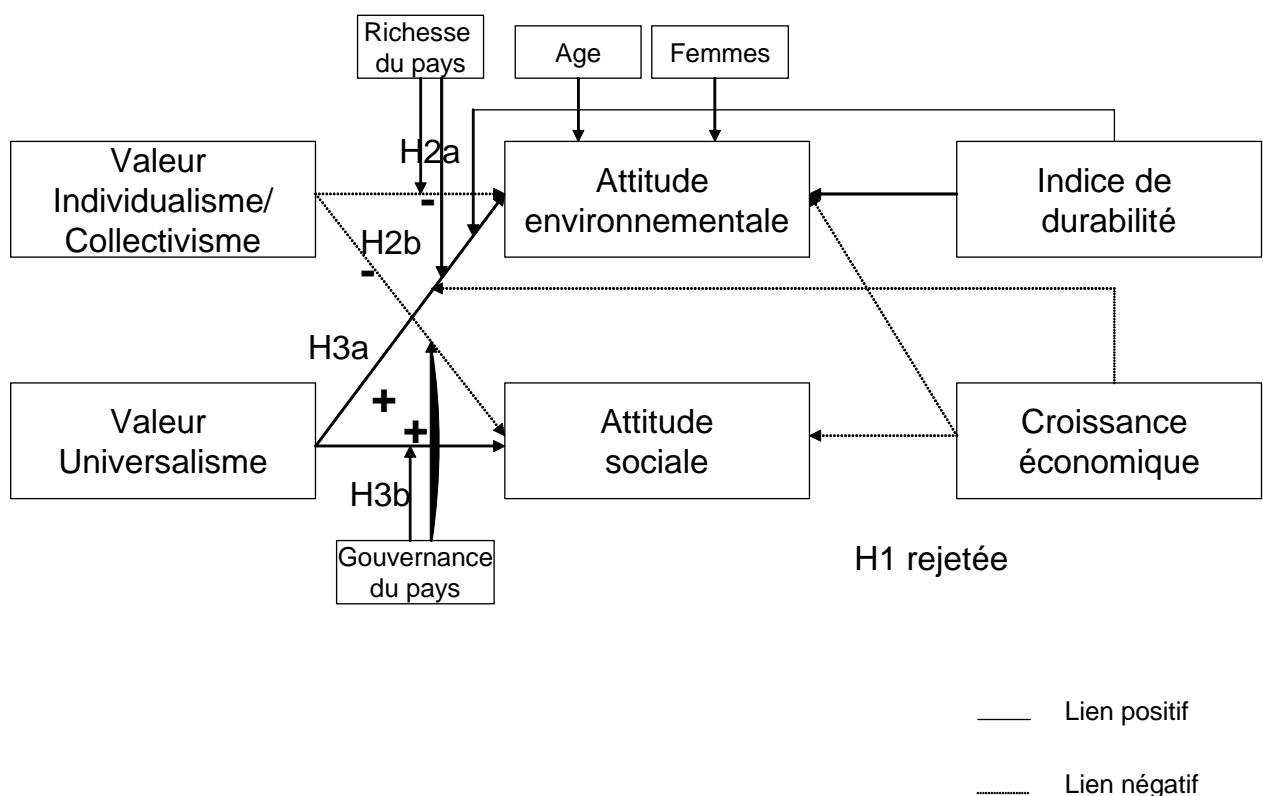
Richesse du pays

Age

Femmes

Valeur Individualisme/ Collectivisme

H2a

-

Attitude environnementale

Indice de durabilité

H2b

-

H3a

+

+

Valeur Universalisme

Attitude sociale

Croissance économique

H3b

Gouvernance du pays

H1 rejetée

Lien positif

Lien négatif